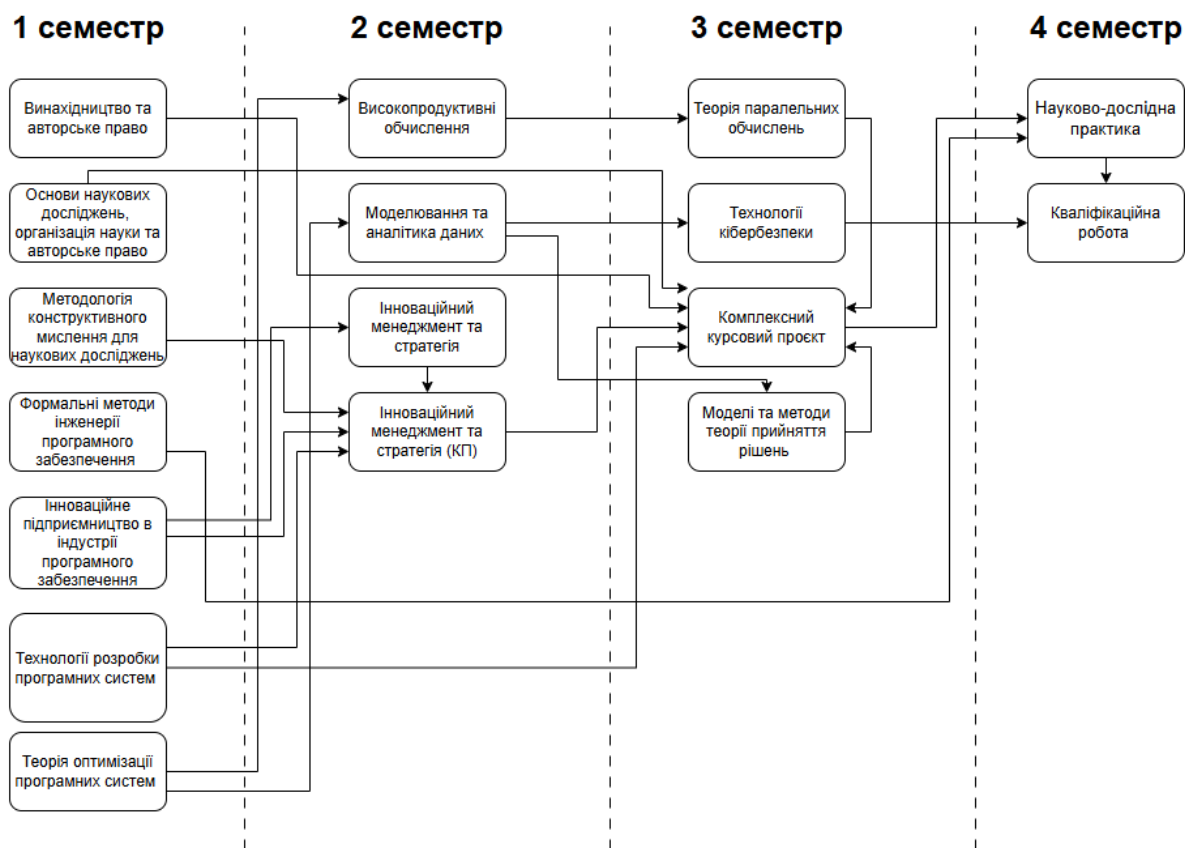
1 семестр

2 семестр

3 семестр

4 семестр

Винахідництво та авторське право

Основи наукових досліджень, організація науки та авторське право

Методологія конструктивного мислення для наукових досліджень

Формальні методи інженерії програмного забезпечення

Інноваційне підприємництво в індустрії програмного забезпечення

Технології розробки програмних систем

Теорія оптимізації програмних систем

Високопродуктивні обчислення

Моделювання та аналітика даних

Інноваційний менеджмент та стратегія

Інноваційний менеджмент та стратегія (КП)

Теорія паралельних обчислень

Технології кібербезпеки

Комплексний курсовий проєкт

Моделі та методи теорії прийняття рішень

Науково-дослідна практика

Кваліфікаційна робота